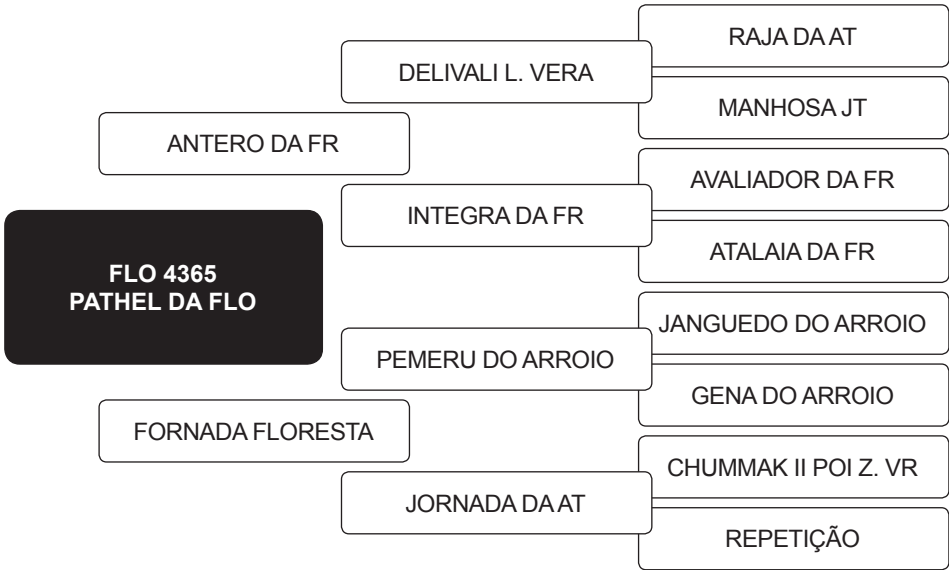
FLO 4365
PATHEL DA FLO

ANTERO DA FR

DELIVALI L. VERA

RAJA DA AT

MANHOSA JT

INTEGRA DA FR

AVALIADOR DA FR

ATALAIA DA FR

FORNADA FLORESTA

PEMERU DO ARROIO

JANGUEDO DO ARROIO

GENA DO ARROIO

JORNADA DA AT

CHUMMAK II POI Z. VR

REPETIÇÃO